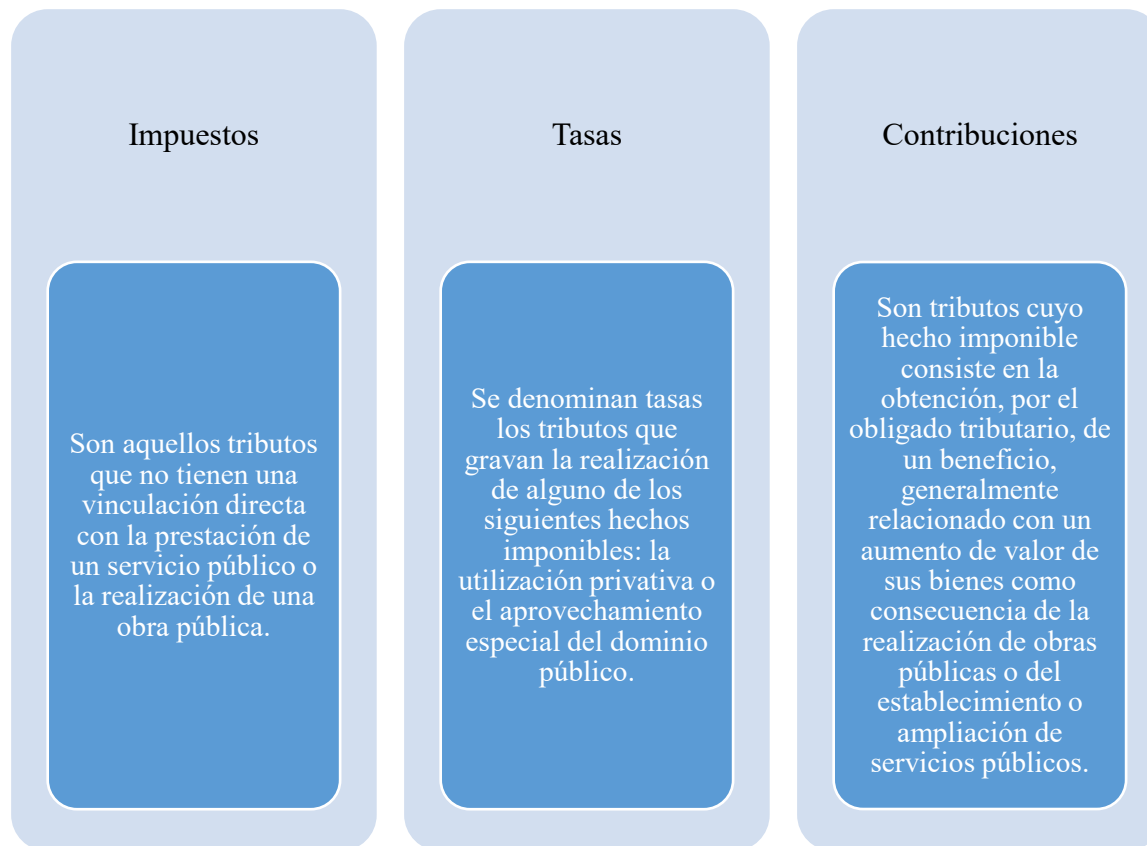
Impuestos

Son aquellos tributos que no tienen una vinculación directa con la prestación de un servicio público o la realización de una obra pública.

Tasas

Se denominan tasas los tributos que gravan la realización de alguno de los siguientes hechos imponibles: la utilización privativa o el aprovechamiento especial del dominio público.

Contribuciones

Son tributos cuyo hecho imponible consiste en la obtención, por el obligado tributario, de un beneficio, generalmente relacionado con un aumento de valor de sus bienes como consecuencia de la realización de obras públicas o del establecimiento o ampliación de servicios públicos.